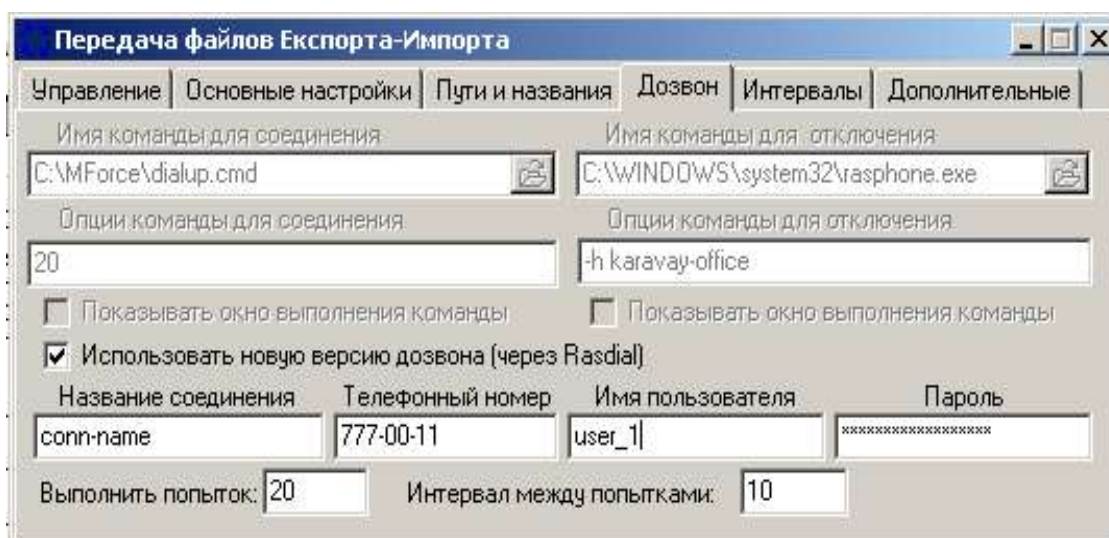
Передача файлов Експорта-Импорта

Управление | Основные настройки | Пути и названия | Дозвон | Интервалы | Дополнительные

Имя команды для соединения
C:\MForce\dialup.cmd

Имя команды для отключения
C:\WINDOWS\system32\rasphone.exe

Опции команды для соединения
20

Опции команды для отключения
-h karavay-office

Показывать окно выполнения команды

Показывать окно выполнения команды

Использовать новую версию дозвона (через Rasdial)

Название соединения
conn-name

Телефонный номер
777-00-11

Имя пользователя
user_1

Пароль
******************

Выполнить попыток: 20

Интервал между попытками: 10